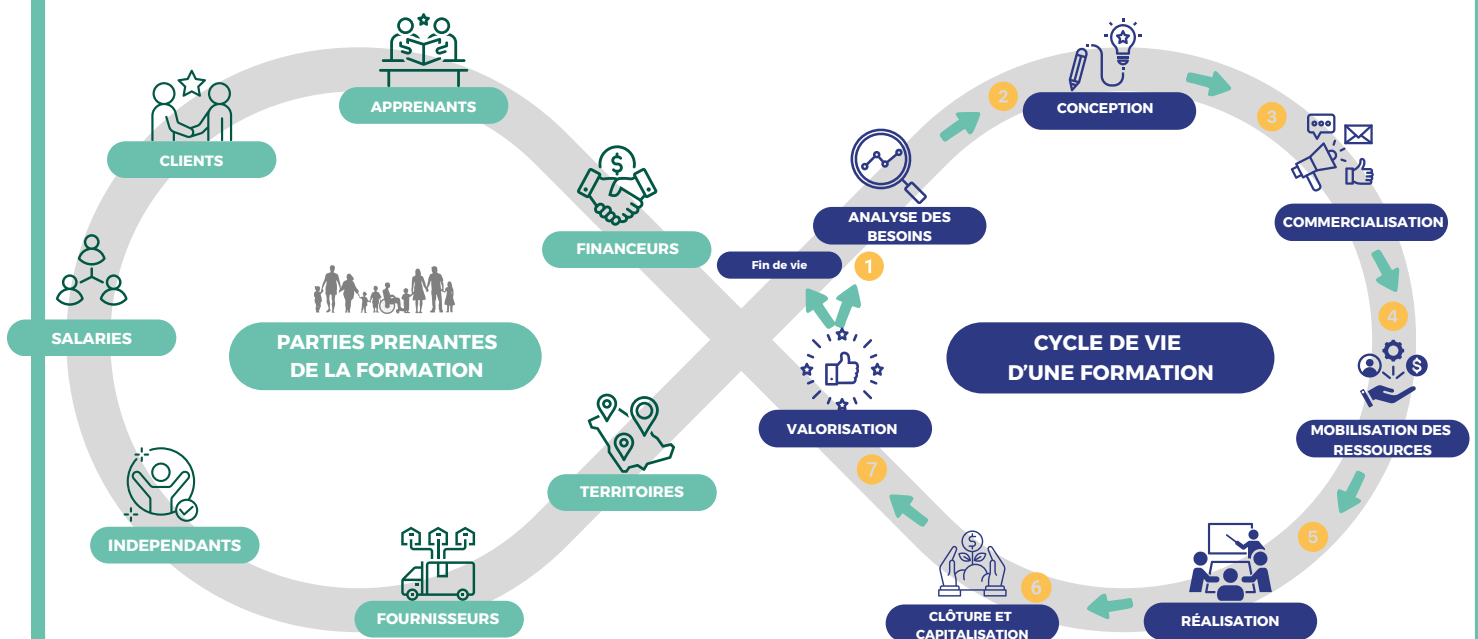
APPRENANTS

CLIENTS

FINANCEURS

SALARIES

PARTIES PRENANTES DE LA FORMATION

TERRITOIRES

INDEPENDANTS

FOURNISSEURS

2

CONCEPTION

3

ANALYSE DES BESOINS

COMMERCIALISATION

Fin de vie

1

4

CYCLE DE VIE D'UNE FORMATION

VALORISATION

MOBILISATION DES RESSOURCES

7

5

6

CLÔTURE ET CAPITALISATION

RÉALISATION